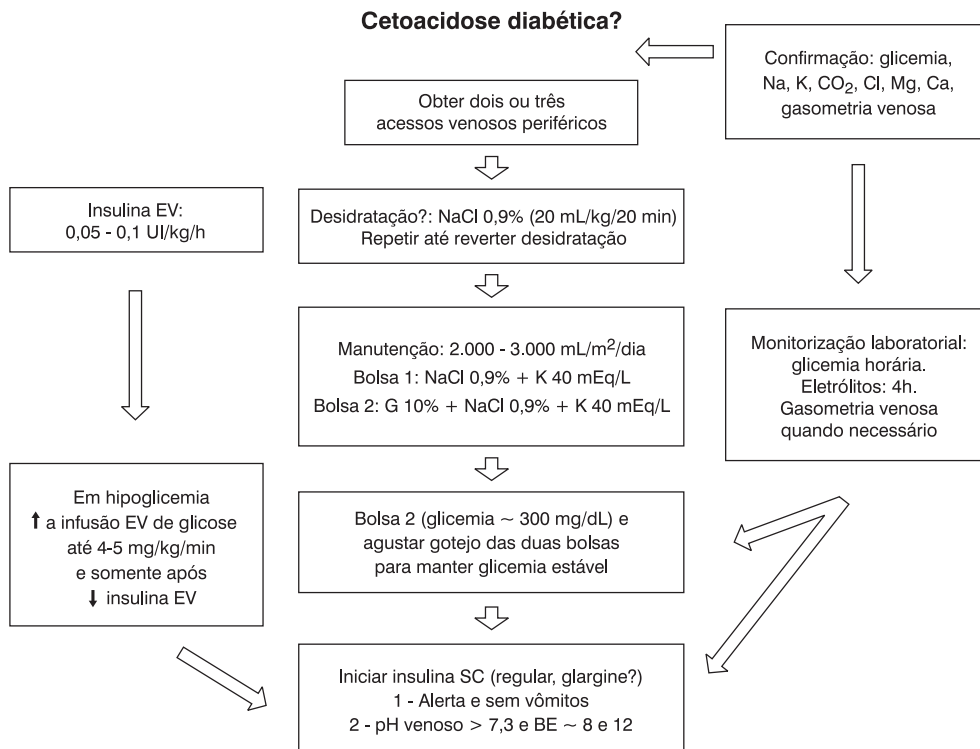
Cetoacidose diabética?

Confirmação: glicemia, Na, K, $CO_2$, Cl, Mg, Ca, gasometria venosa

Obter dois ou três acessos venosos periféricos

Insulina EV: 0,05 - 0,1 UI/kg/h

Desidratação?: NaCl 0,9% (20 mL/kg/20 min) Repetir até reverter desidratação

Manutenção: 2.000 - 3.000 mL/$m^2$/dia
Bolsa 1: NaCl 0,9% + K 40 mEq/L
Bolsa 2: G 10% + NaCl 0,9% + K 40 mEq/L

Monitorização laboratorial: glicemia horária. Eletrólitos: 4h. Gasometria venosa quando necessário

Em hipoglicemia ↑ a infusão EV de glicose até 4-5 mg/kg/min e somente após ↓ insulina EV

Bolsa 2 (glicemia ~ 300 mg/dL) e agustar gotejo das duas bolsas para manter glicemia estável

Iniciar insulina SC (regular, glargine?)
1 - Alerta e sem vômitos
2 - pH venoso > 7,3 e BE ~ 8 e 12